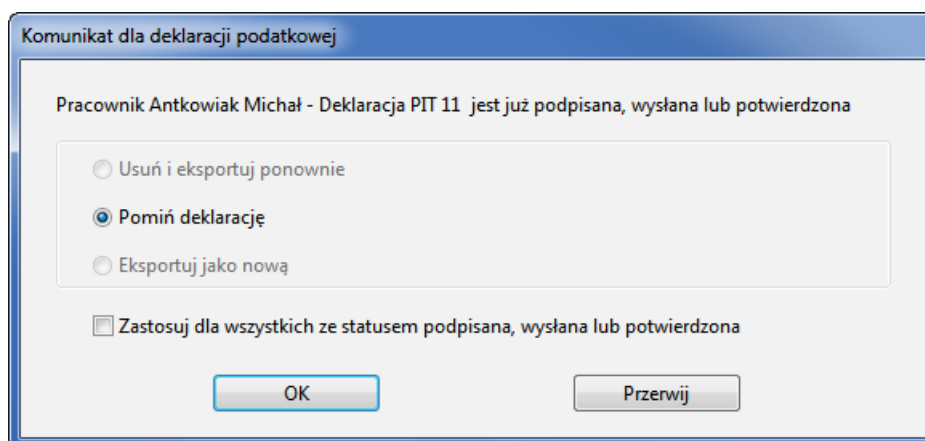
Komunikat dla deklaracji podatkowej

Pracownik Antkowiak Michał - Deklaracja PIT 11  jest już podpisana, wysłana lub potwierdzona

Usuń i eksportuj ponownie

Pomiń deklarację

Eksportuj jako nową

Zastosuj dla wszystkich ze statusem podpisana, wysłana lub potwierdzona

OK

Przerwij